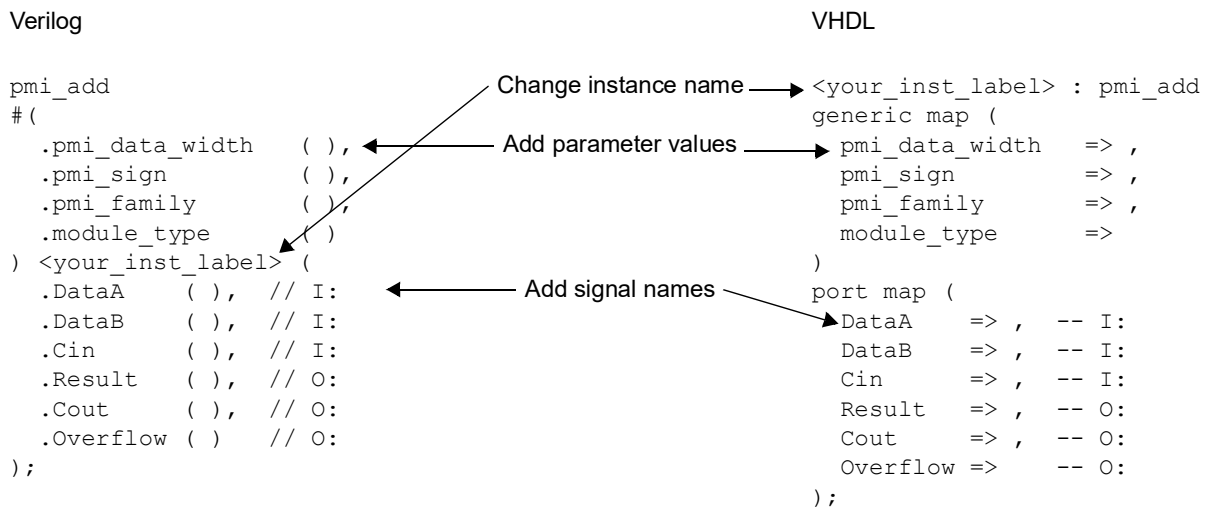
Verilog

```
pmi_add
#(
  .pmi_data_width   ( ),
  .pmi_sign         ( ),
  .pmi_family       ( ),
  .module_type      ( )
) <your_inst_label> (
  .DataA    ( ),  // I:
  .DataB    ( ),  // I:
  .Cin      ( ),  // I:
  .Result   ( ),  // O:
  .Cout     ( ),  // O:
  .Overflow ( )   // O:
);
```

Change instance name

Add parameter values

Add signal names

VHDL

```
<your_inst_label> : pmi_add
generic map (
  pmi_data_width   => ,
  pmi_sign         => ,
  pmi_family       => ,
  module_type      =>
)
port map (
  DataA    => ,  -- I:
  DataB    => ,  -- I:
  Cin      => ,  -- I:
  Result   => ,  -- O:
  Cout     => ,  -- O:
  Overflow =>    -- O:
);
```